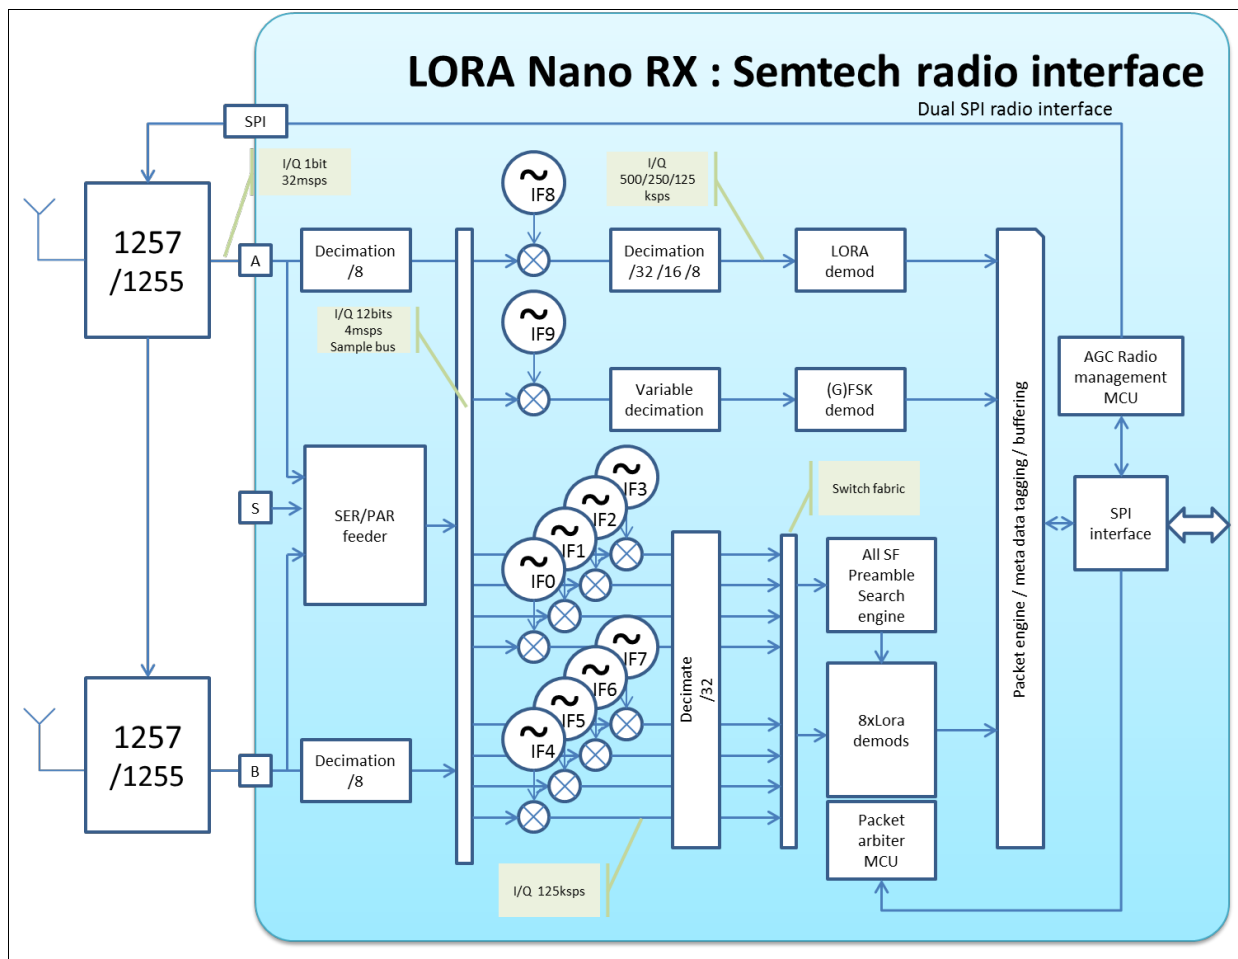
LORA Nano RX : Semtech radio interface

Dual SPI radio interface

SPI

I/Q 1bit 32msps

1257 /1255

A

Decimation /8

IF8

I/Q 500/250/125 ksps

Decimation /32 /16 /8

LORA demod

I/Q 12bits 4msps Sample bus

IF9

Variable decimation

(G)FSK demod

AGC Radio management MCU

Packet engine / meta data tagging / buffering

S

SER/PAR feeder

IF3

IF2

IF1

IF0

Switch fabric

SPI interface

All SF Preamble Search engine

Decimate /32

IF7

IF6

IF5

IF4

1257 /1255

B

Decimation /8

8xLora demods

Packet arbiter MCU

I/Q 125ksps